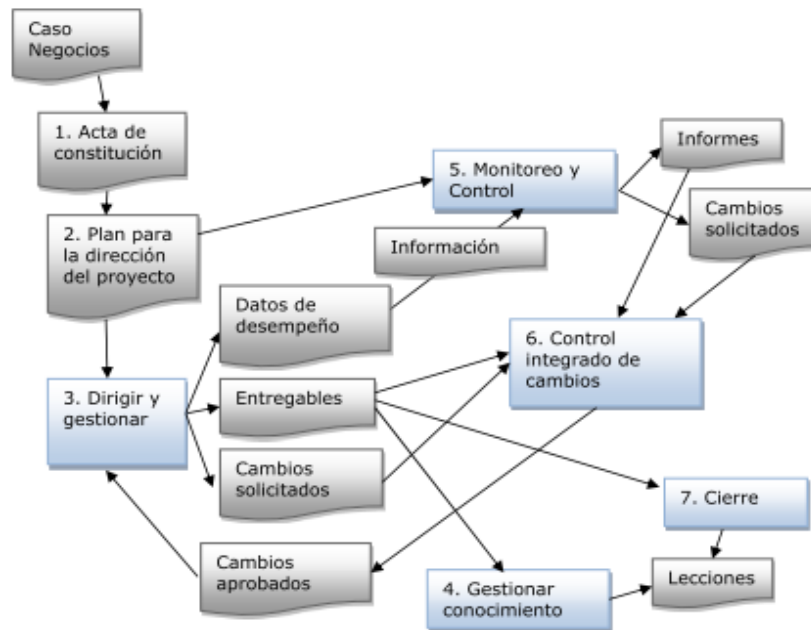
Caso Negocios

1. Acta de constitución

2. Plan para la dirección del proyecto

5. Monitoreo y Control

Informes

Cambios solicitados

Información

Datos de desempeño

6. Control integrado de cambios

3. Dirigir y gestionar

Entregables

Cambios solicitados

7. Cierre

Cambios aprobados

4. Gestionar conocimiento

Lecciones